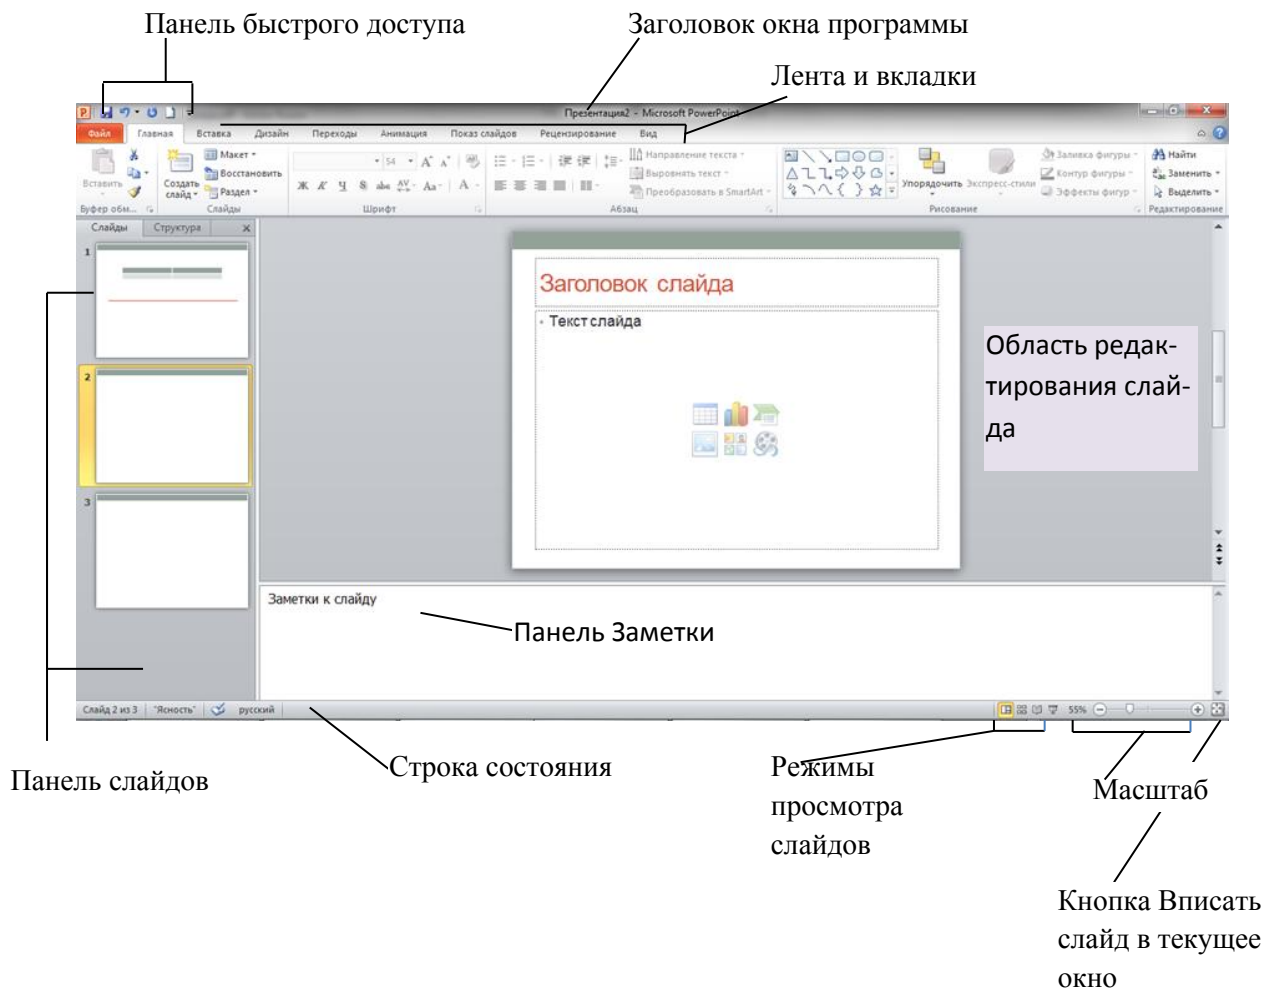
Панель быстрого доступа

Заголовок окна программы

Лента и вкладки

Презентация2 - Microsoft PowerPoint

Файл Главная Вставка Дизайн Переходы Анимация Показ слайдов Рецензирование Вид

Вставить
Буфер обм...
Создать слайд
Макет
Восстановить
Раздел
Слайды
Шрифт
Ж К Ч S abc Aa
Направление текста
Выровнять текст
Преобразовать в SmartArt
Абзац
Упорядочить
Экспресс-стили
Заливка фигуры
Контур фигуры
Эффекты фигур
Рисование
Найти
Заменить
Выделить
Редактирование

Слайды Структура

1
2
3

Заголовок слайда

Текст слайда

Область редактирования слайда

Заметки к слайду

Панель Заметки

Слайд 2 из 3 "Ясность" русский

55%

Панель слайдов

Строка состояния

Режимы просмотра слайдов

Масштаб

Кнопка Вписать слайд в текущее окно